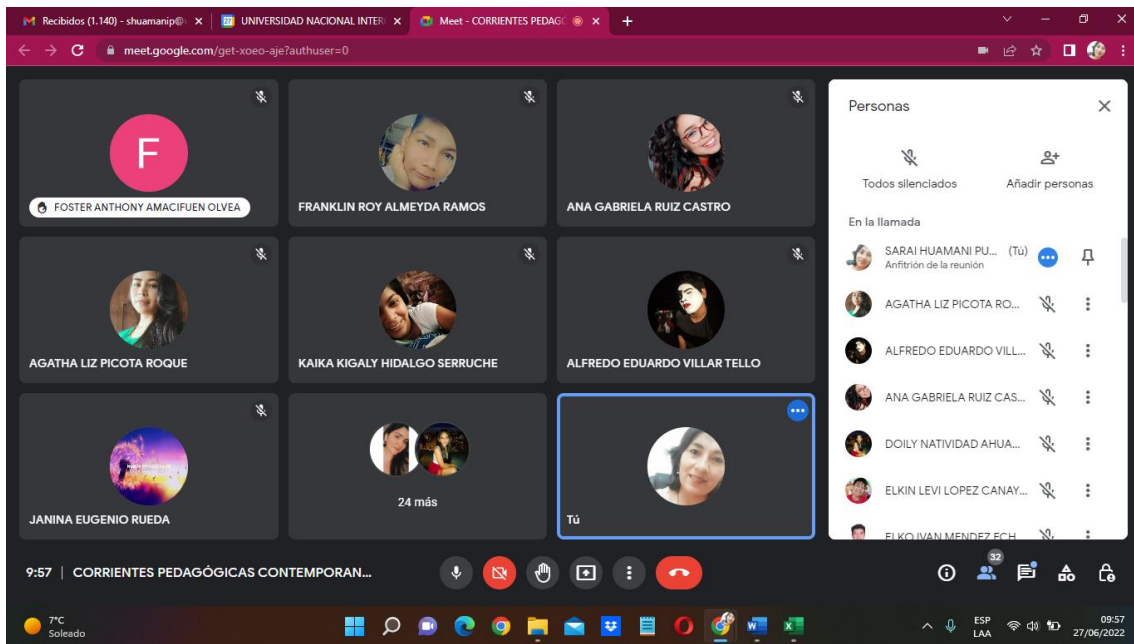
Recibidos (1.140) - shuamanip@
UNIVERSIDAD NACIONAL INTER
Meet - CORRIENTES PEDAGÓ
+
meet.google.com/get-xoeo-aje?authuser=0

F
FOSTER ANTHONY AMACIFUEN OLVEA
FRANKLIN ROY ALMEYDA RAMOS
ANA GABRIELA RUIZ CASTRO
AGATHA LIZ PICOTA ROQUE
KAIKA KIGALY HIDALGO SERRUCHE
ALFREDO EDUARDO VILLAR TELLO
JANINA EUGENIO RUEDA
24 más
Tú

Personas
Todos silenciados
Añadir personas
En la llamada
SARAI HUAMANI PU... (Tú)
Anfitrión de la reunión
AGATHA LIZ PICOTA RO...
ALFREDO EDUARDO VILL...
ANA GABRIELA RUIZ CAS...
DOILY NATIVIDAD AHUA...
ELKIN LEVI LOPEZ CANAY...
ELKO IVAN MENDEZ ECH...

9:57 | CORRIENTES PEDAGÓGICAS CONTEMPORAN...
32

7°C
Soleado
ESP
LAA
09:57
27/06/2022